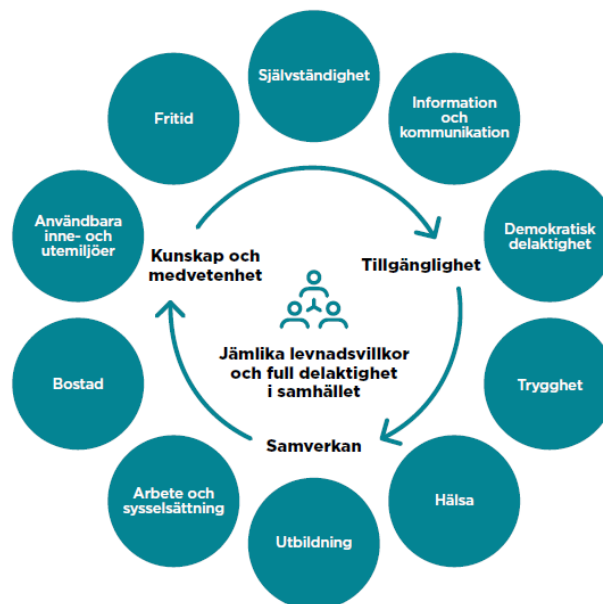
Självständighet

Information och kommunikation

Demokratisk delaktighet

Trygghet

Hälsa

Utbildning

Arbete och sysselsättning

Bostad

Användbara inne- och utemiljöer

Fritid

Kunskap och medvetenhet

Tillgänglighet

Samverkan

Jämlika levnadsvillkor och full delaktighet i samhället